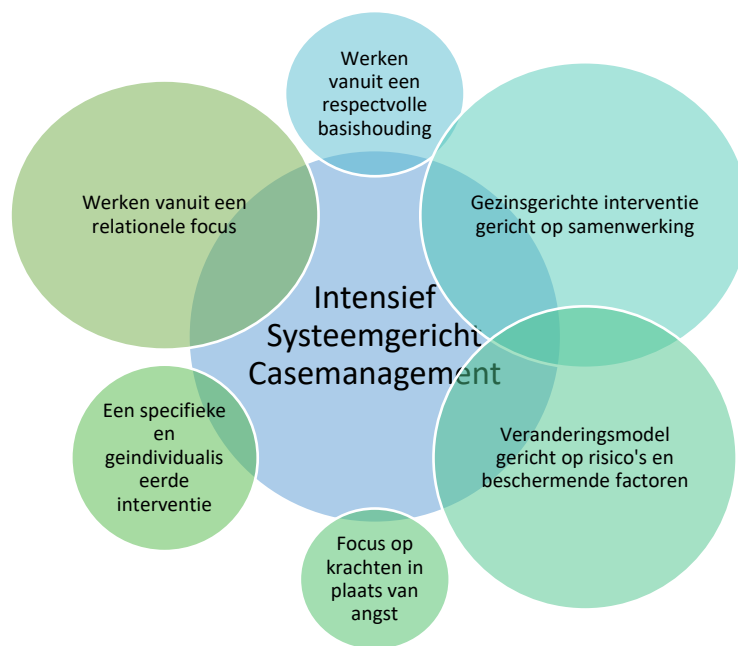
Werken vanuit een respectvolle basishouding

Werken vanuit een relationele focus

Gezinsgerichte interventie gericht op samenwerking

Intensief Systeemgericht Casemanagement

Een specifieke en geindividualiseerde interventie

Veranderingsmodel gericht op risico's en beschermende factoren

Focus op krachten in plaats van angst